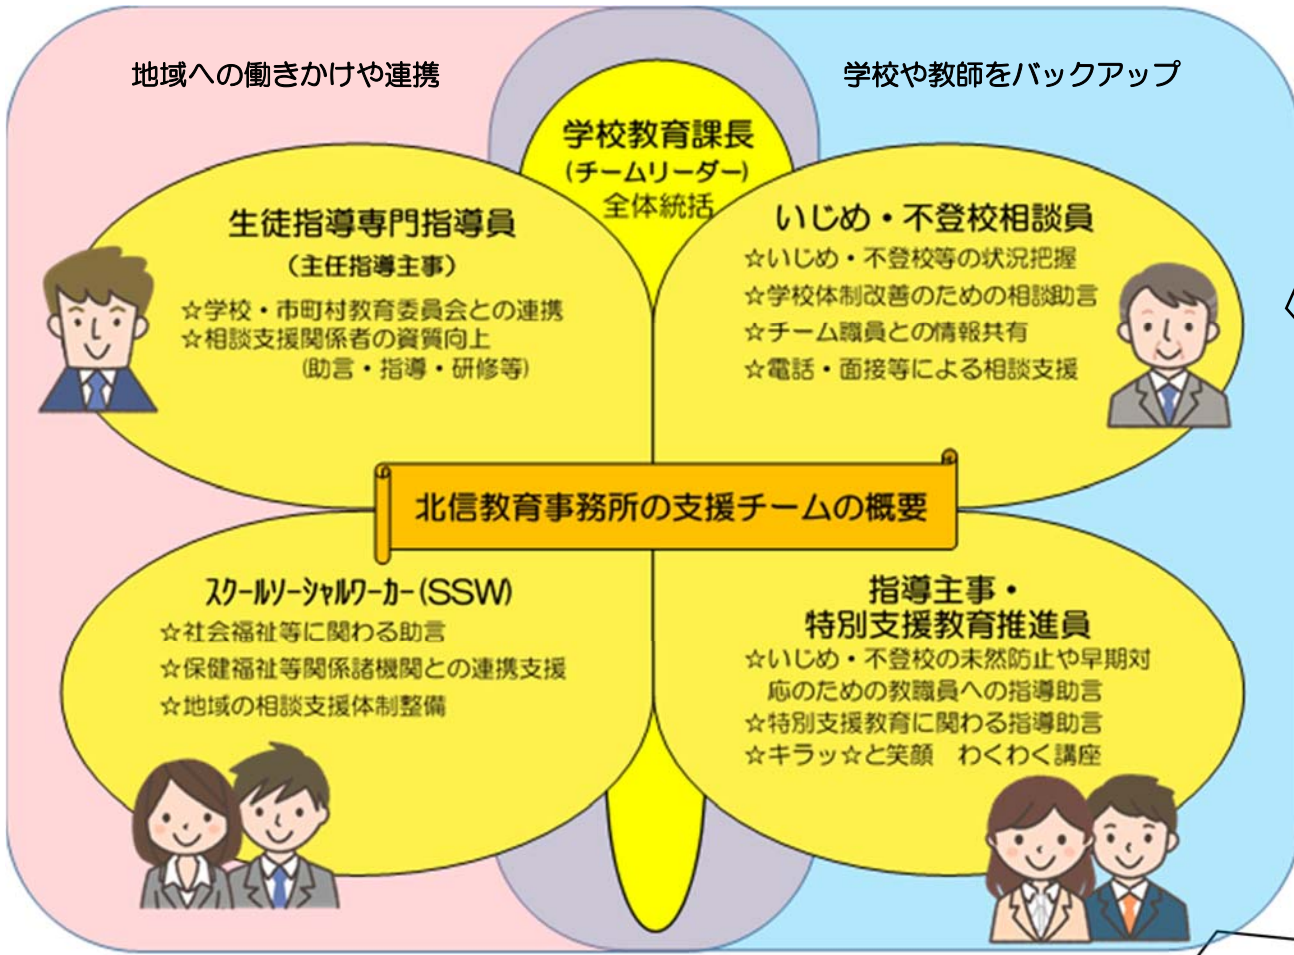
地域への働きかけや連携

学校や教師をバックアップ

学校教育課長
(チームリーダー)
全体統括

生徒指導専門指導員
(主任指導主事)
☆学校・市町村教育委員会との連携
☆相談支援関係者の資質向上
(助言・指導・研修等)

いじめ・不登校相談員
☆いじめ・不登校等の状況把握
☆学校体制改善のための相談助言
☆チーム職員との情報共有
☆電話・面接等による相談支援

北信教育事務所の支援チームの概要

スクールソーシャルワーカー(SSW)
☆社会福祉等に関わる助言
☆保健福祉等関係諸機関との連携支援
☆地域の相談支援体制整備

指導主事・
特別支援教育推進員
☆いじめ・不登校の未然防止や早期対応のための教職員への指導助言
☆特別支援教育に関わる指導助言
☆キラッ☆と笑顔 わくわく講座